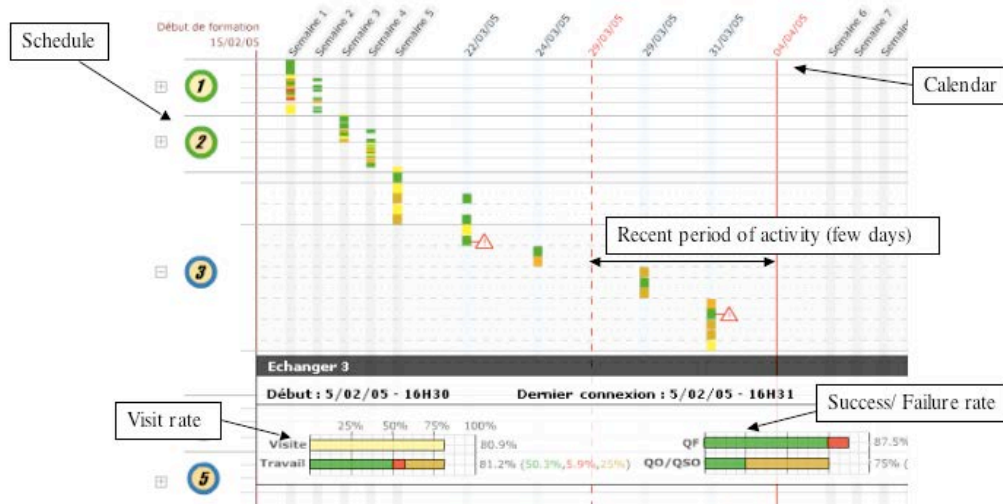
Schedule

Début de formation
15/02/05

Semaine 1
Semaine 2
Semaine 3
Semaine 4
Semaine 5
22/03/05
24/03/05
29/03/05
29/03/05
31/03/05
04/04/05
Semaine 6
Semaine 7

Calendar

1

2

3

Recent period of activity (few days)

Echanger 3

Début : 5/02/05 - 16H30

Dernier connexion : 5/02/05 - 16H31

Visit rate

Success/ Failure rate

25% 50% 75% 100%

Visite 80.9%

Travail 81.2% (50.3%, 5.9%, 25%)

QF 87.5%

QO/QSO 75% (

5